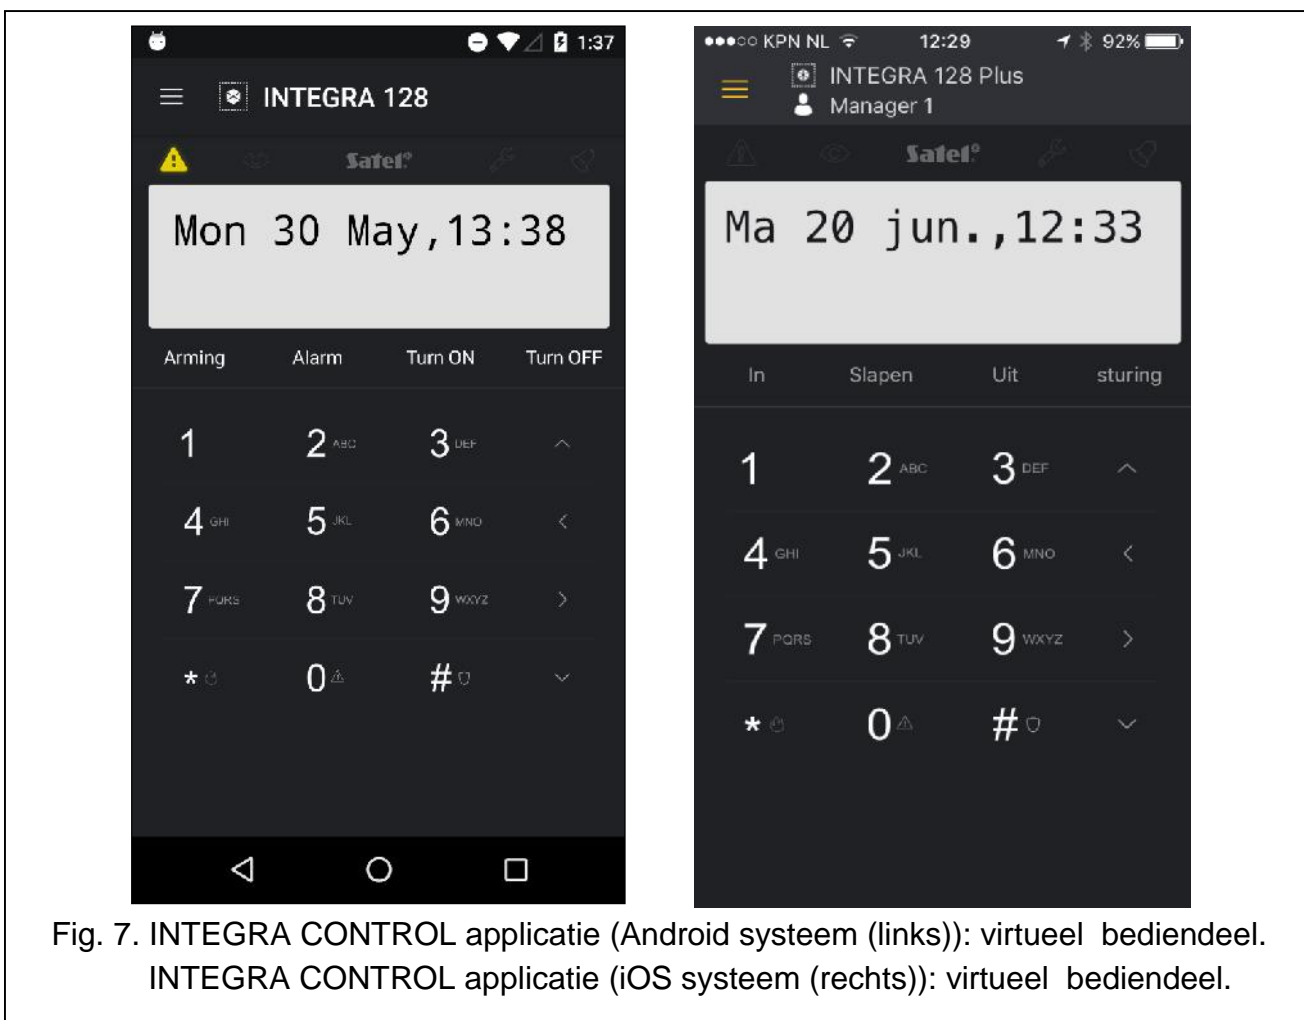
1:37

INTEGRA 128

Satel

Mon 30 May,13:38

Arming Alarm Turn ON Turn OFF

1 2 ABC 3 DEF
4 GHI 5 JKL 6 MNO
7 PQRS 8 TUV 9 WXYZ
* 0 #

●●●○○ KPN NL 12:29 92%

INTEGRA 128 Plus
Manager 1

Satel

Ma 20 jun.,12:33

In Slapen Uit sturing

1 2 ABC 3 DEF
4 GHI 5 JKL 6 MNO
7 PQRS 8 TUV 9 WXYZ
* 0 #

Fig. 7. INTEGRA CONTROL applicatie (Android systeem (links)): virtueel bediendeel.
INTEGRA CONTROL applicatie (iOS systeem (rechts)): virtueel bediendeel.